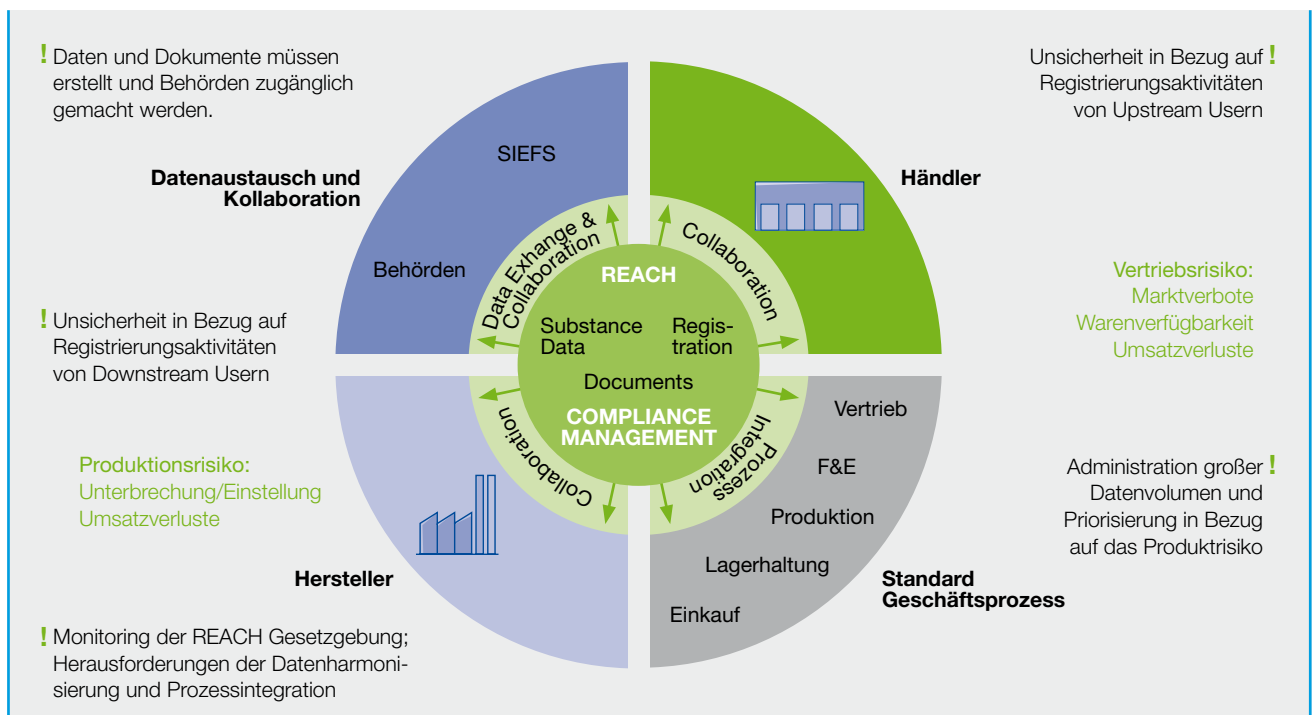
! Daten und Dokumente müssen erstellt und Behörden zugänglich gemacht werden.

Unsicherheit in Bezug auf ! Registrierungsaktivitäten von Upstream Usern

Datenaustausch und Kollaboration

SIEFS

Behörden

Händler

! Unsicherheit in Bezug auf Registrierungsaktivitäten von Downstream Usern

Vertriebsrisiko:
Marktverbote
Warenverfügbarkeit
Umsatzverluste

Data Exhange & Collaboration

Collaboration

REACH

Substance Data

Registration

Documents

COMPLIANCE MANAGEMENT

Collaboration

Prozess Integration

Vertrieb

F&E

Produktion

Lagerhaltung

Einkauf

Produktionsrisiko:
Unterbrechung/Einstellung
Umsatzverluste

Administration großer ! Datenvolumen und Priorisierung in Bezug auf das Produktrisiko

Hersteller

Standard Geschäftsprozess

! Monitoring der REACH Gesetzgebung; Herausforderungen der Datenharmonisierung und Prozessintegration